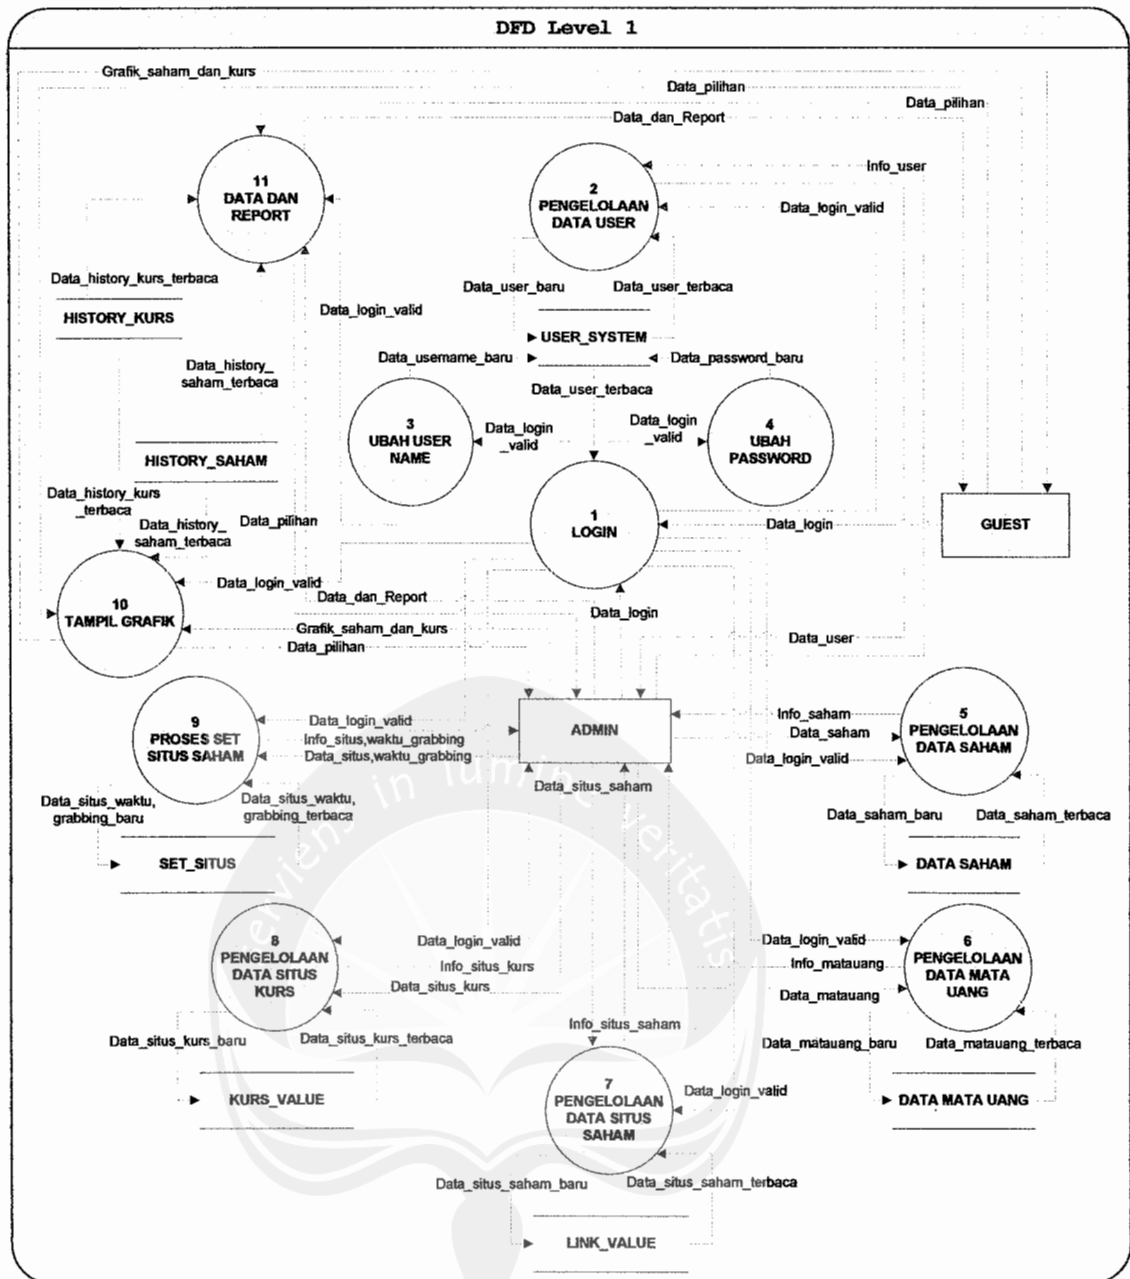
DFD Level 1

Grafik_saham_dan_kurs

Data_pilihan

Data_pilihan

Data_dan_Report

11
DATA DAN
REPORT

2
PENGELOLAAN
DATA USER

Info_user

Data_login_valid

Data_history_kurs_terbaca

HISTORY_KURS

Data_login_valid

Data_user_baru

Data_user_terbaca

USER_SYSTEM

Data_username_baru

Data_password_baru

Data_history_saham_terbaca

Data_user_terbaca

HISTORY_SAHAM

3
UBAH USER
NAME

Data_login_valid

Data_login_valid

4
UBAH
PASSWORD

Data_history_kurs_terbaca

Data_history_saham_terbaca

Data_pilihan

1
LOGIN

Data_login

GUEST

Data_login_valid

10
TAMPIL GRAFIK

Data_dan_Report

Grafik_saham_dan_kurs

Data_pilihan

Data_login

Data_user

9
PROSES SET
SITUS SAHAM

Data_login_valid

Info_situs,waktu_grabbing

Data_situs,waktu_grabbing

ADMIN

Info_saham

Data_saham

Data_login_valid

5
PENGELOLAAN
DATA SAHAM

Data_situs_waktu, grabbing_baru

Data_situs_waktu, grabbing_terbaca

Data_situs_saham

Data_saham_baru

Data_saham_terbaca

SET_SITUS

DATA SAHAM

8
PENGELOLAAN
DATA SITUS
KURS

Data_login_valid

Info_situs_kurs

Data_situs_kurs

Data_login_valid

Info_matauang

Data_matauang

6
PENGELOLAAN
DATA MATA
UANG

Data_situs_kurs_baru

Data_situs_kurs_terbaca

Info_situs_saham

Data_matauang_baru

Data_matauang_terbaca

KURS_VALUE

7
PENGELOLAAN
DATA SITUS
SAHAM

Data_login_valid

DATA MATA UANG

Data_situs_saham_baru

Data_situs_saham_terbaca

LINK_VALUE